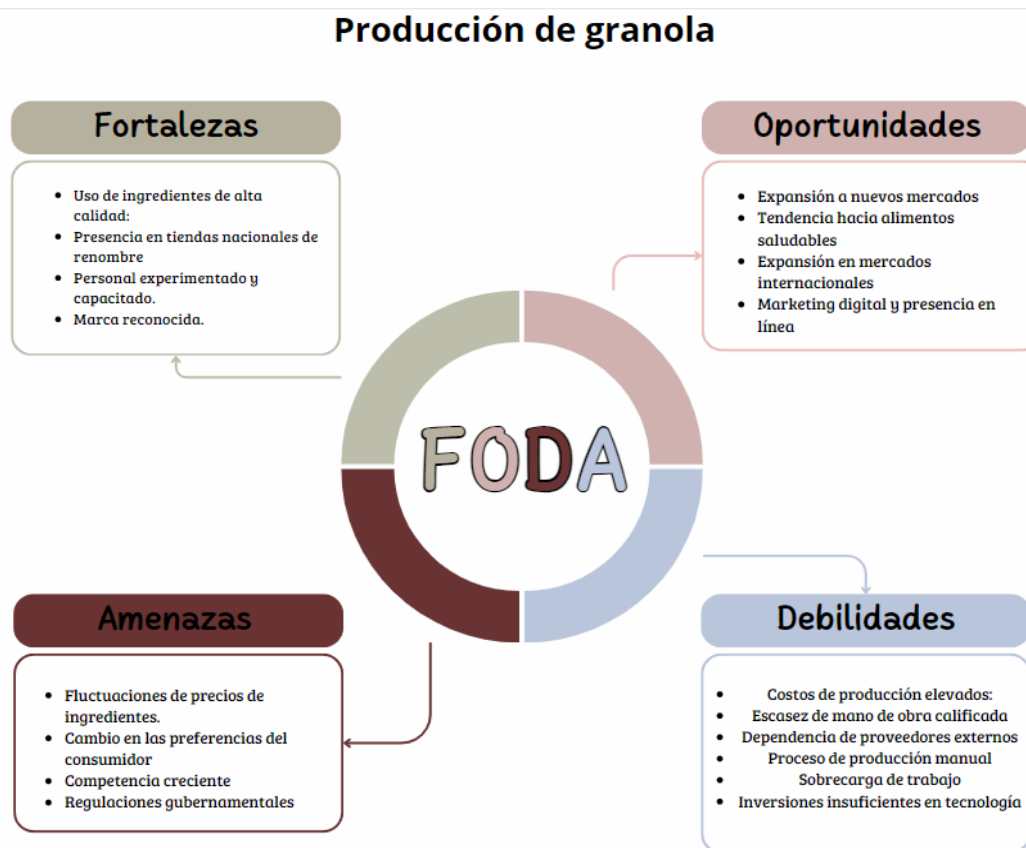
Producción de granola

Fortalezas

- Uso de ingredientes de alta calidad:
- Presencia en tiendas nacionales de renombre
- Personal experimentado y capacitado.
- Marca reconocida.

Oportunidades

- Expansión a nuevos mercados
- Tendencia hacia alimentos saludables
- Expansión en mercados internacionales
- Marketing digital y presencia en línea

FODA

Amenazas

- Fluctuaciones de precios de ingredientes.
- Cambio en las preferencias del consumidor
- Competencia creciente
- Regulaciones gubernamentales

Debilidades

- Costos de producción elevados:
- Escasez de mano de obra calificada
- Dependencia de proveedores externos
- Proceso de producción manual
- Sobrecarga de trabajo
- Inversiones insuficientes en tecnología